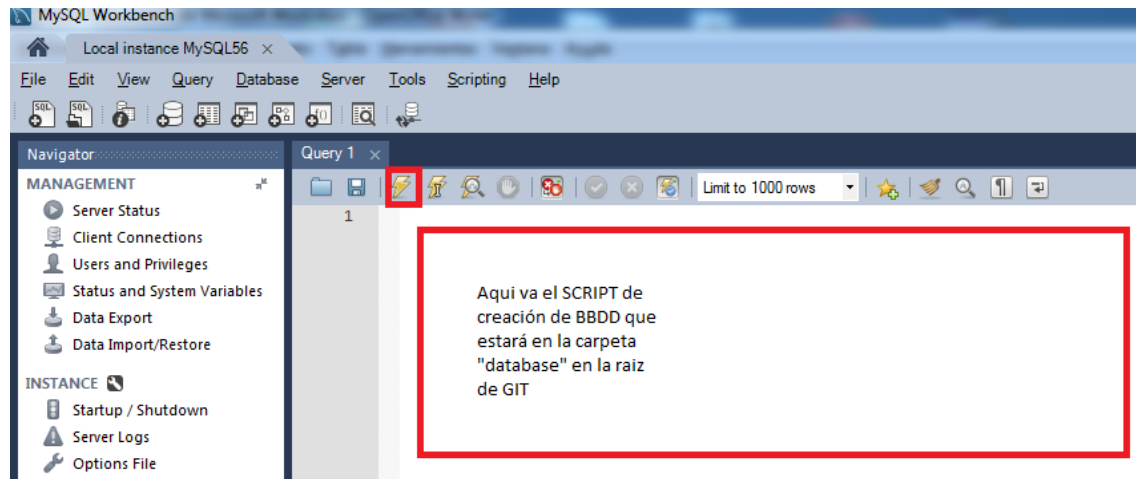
MySQL Workbench

Local instance MySQL56 ×

File Edit View Query Database Server Tools Scripting Help

Navigator

MANAGEMENT

Server Status
Client Connections
Users and Privileges
Status and System Variables
Data Export
Data Import/Restore

INSTANCE

Startup / Shutdown
Server Logs
Options File

Query 1 ×

Limit to 1000 rows

1

Aqui va el SCRIPT de creación de BBDD que estará en la carpeta "database" en la raiz de GIT